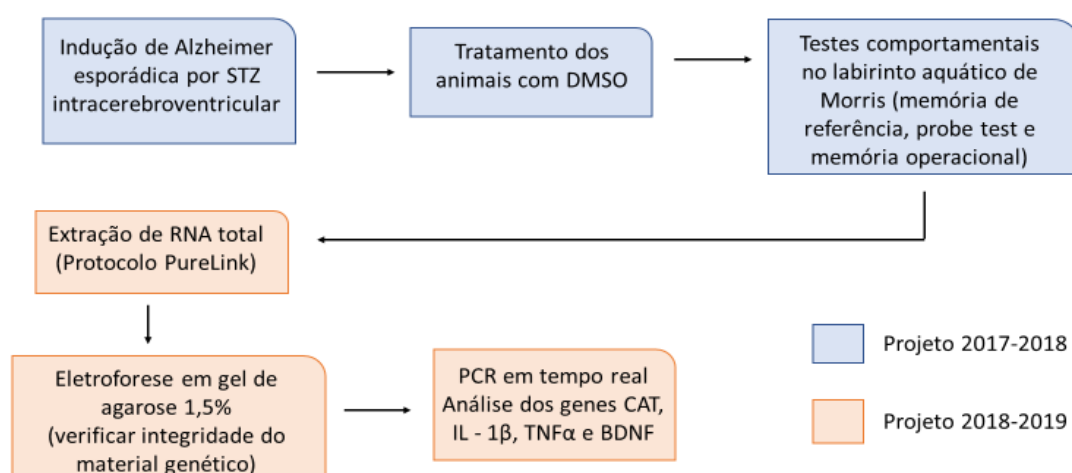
Indução de Alzheimer esporádica por STZ intracerebroventricular

Tratamento dos animais com DMSO

Testes comportamentais no labirinto aquático de Morris (memória de referência, probe test e memória operacional)

Extração de RNA total (Protocolo PureLink)

Eletroforese em gel de agarose 1,5% (verificar integridade do material genético)

PCR em tempo real Análise dos genes CAT, IL - 1β, TNFα e BDNF

Projeto 2017-2018

Projeto 2018-2019